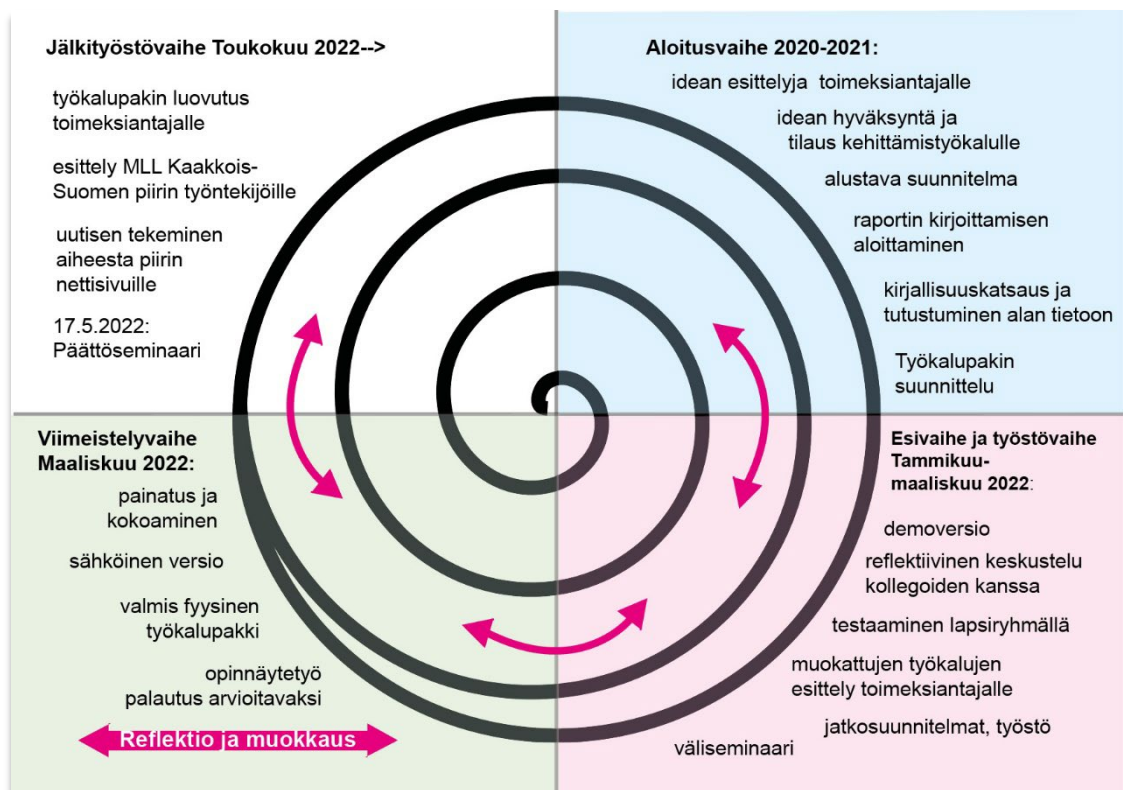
Jälkityöstövaihe Toukokuu 2022-->

työkalupakin luovutus toimeksiantajalle

esittely MLL Kaakkois-Suomen piirin työntekijöille

uutisen tekeminen aiheesta piirin nettisivuille

17.5.2022: Päättöseminaari

Aloitusvaihe 2020-2021:

idean esittelyja toimeksiantajalle

idean hyväksyntä ja tilaus kehittämistyökalulle

alustava suunnitelma

raportin kirjoittamisen aloittaminen

kirjallisuuskatsaus ja tutustuminen alan tietoon

Työkalupakin suunnittelu

Viimeistelyvaihe Maaliskuu 2022:

painatus ja kokoaminen

sähköinen versio

valmis fyysinen työkalupakki

opinnäytetyö palautus arvioitavaksi

Reflektio ja muokkaus

Esivaihe ja työstövaihe Tammikuu-maaliskuu 2022:

demoversio

reflektiivinen keskustelu kollegoiden kanssa

testaaminen lapsiryhmällä

muokattujen työkalujen esittely toimeksiantajalle

jatkosuunnitelmat, työstö

väliseminaari